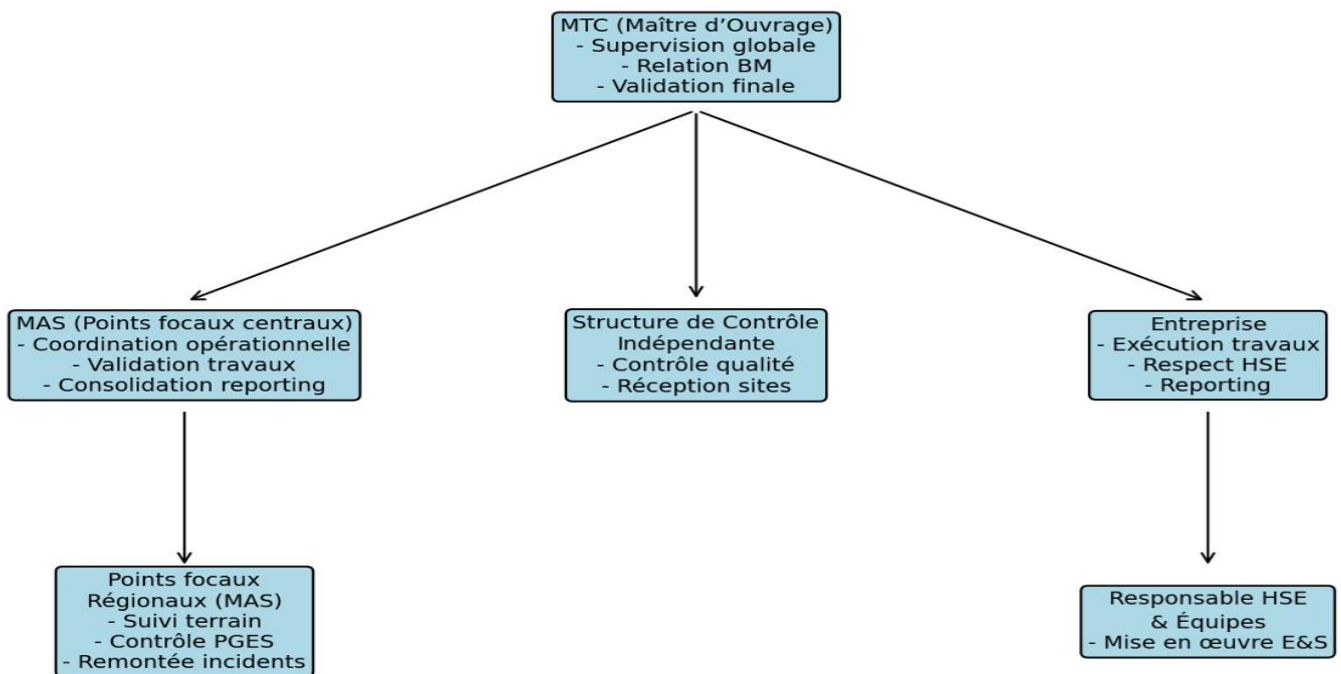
MTC (Maître d'Ouvrage)
- Supervision globale
- Relation BM
- Validation finale

MAS (Points focaux centraux)
- Coordination opérationnelle
- Validation travaux
- Consolidation reporting

Structure de Contrôle Indépendante
- Contrôle qualité
- Réception sites

Entreprise
- Exécution travaux
- Respect HSE
- Reporting

Points focaux Régionaux (MAS)
- Suivi terrain
- Contrôle PGES
- Remontée incidents

Responsable HSE & Équipes
- Mise en œuvre E&S